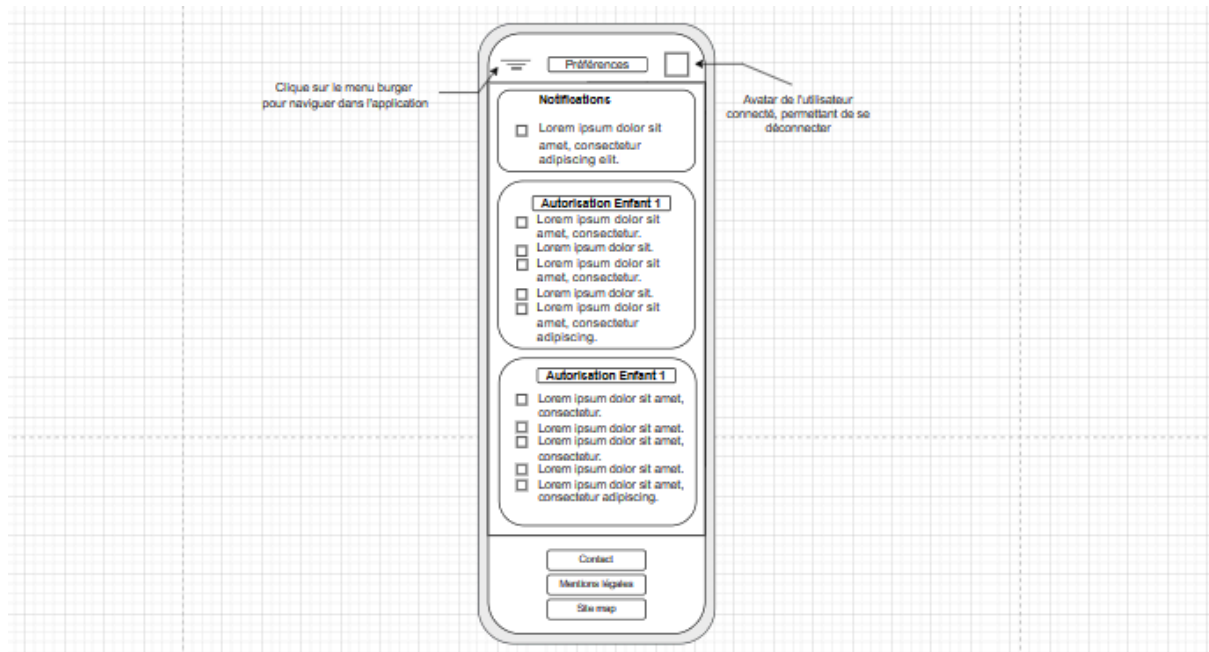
Clique sur le menu burger pour naviguer dans l'application

Préférences

Avatar de l'utilisateur connecté, permettant de se déconnecter

Notifications

☐ Lorem ipsum dolor sit amet, consectetur adipiscing elit.

Autorisation Enfant 1

☐ Lorem ipsum dolor sit amet, consectetur.
☐ Lorem ipsum dolor sit.
☐ Lorem ipsum dolor sit amet, consectetur.
☐ Lorem ipsum dolor sit.
☐ Lorem ipsum dolor sit amet, consectetur adipiscing.

Autorisation Enfant 1

☐ Lorem ipsum dolor sit amet, consectetur.
☐ Lorem ipsum dolor sit amet.
☐ Lorem ipsum dolor sit amet, consectetur.
☐ Lorem ipsum dolor sit amet.
☐ Lorem ipsum dolor sit amet, consectetur adipiscing.

Contact

Mentions légales

Site map